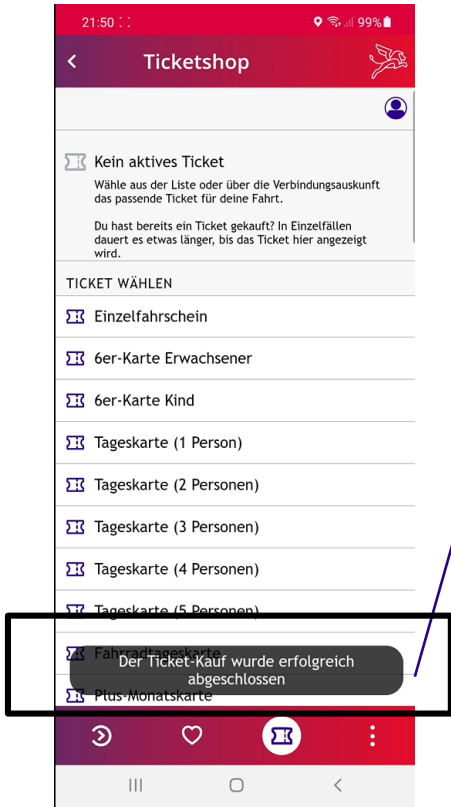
21:50
99%

Ticketshop

Kein aktives Ticket

Wähle aus der Liste oder über die Verbindungsauskunft das passende Ticket für deine Fahrt.

Du hast bereits ein Ticket gekauft? In Einzelfällen dauert es etwas länger, bis das Ticket hier angezeigt wird.

TICKET WÄHLEN

Einzelfahrschein

6er-Karte Erwachsener

6er-Karte Kind

Tageskarte (1 Person)

Tageskarte (2 Personen)

Tageskarte (3 Personen)

Tageskarte (4 Personen)

Tageskarte (5 Personen)

Fahrradtageskarte

Plus-Monatskarte

Der Ticket-Kauf wurde erfolgreich abgeschlossen